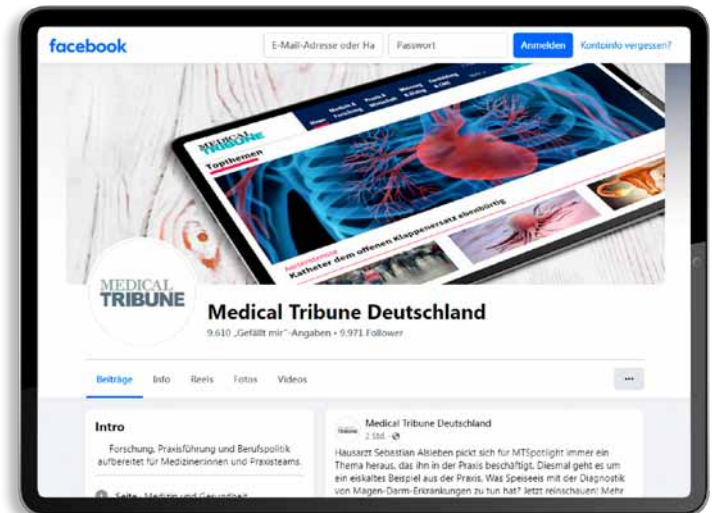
facebook

E-Mail-Adresse oder Ha

Passwort

Anmelden

Kontoinfo vergessen?

MEDICAL TRIBUNE

Topthemen

Katheter dem offenen Klappenersatz ebenbürtig

MEDICAL TRIBUNE

Medical Tribune Deutschland

9.610 „Gefällt mir"-Angaben • 9.971 Follower

Beiträge

Info

Reels

Fotos

Videos

...

Intro

Forschung, Praxisführung und Berufspolitik aufbereitet für Medizinerinnen und Praxisteams.

Seite · Medizin und Gesundheit

Medical Tribune Deutschland

2 Std. ·

Hausarzt Sebastian Alsleben pickt sich für MTSpotlight immer ein Thema heraus, das ihn in der Praxis beschäftigt. Diesmal geht es um ein eiskaltes Beispiel aus der Praxis. Was Speiseeis mit der Diagnostik von Magen-Darm-Erkrankungen zu tun hat? Jetzt reinschauen! Mehr